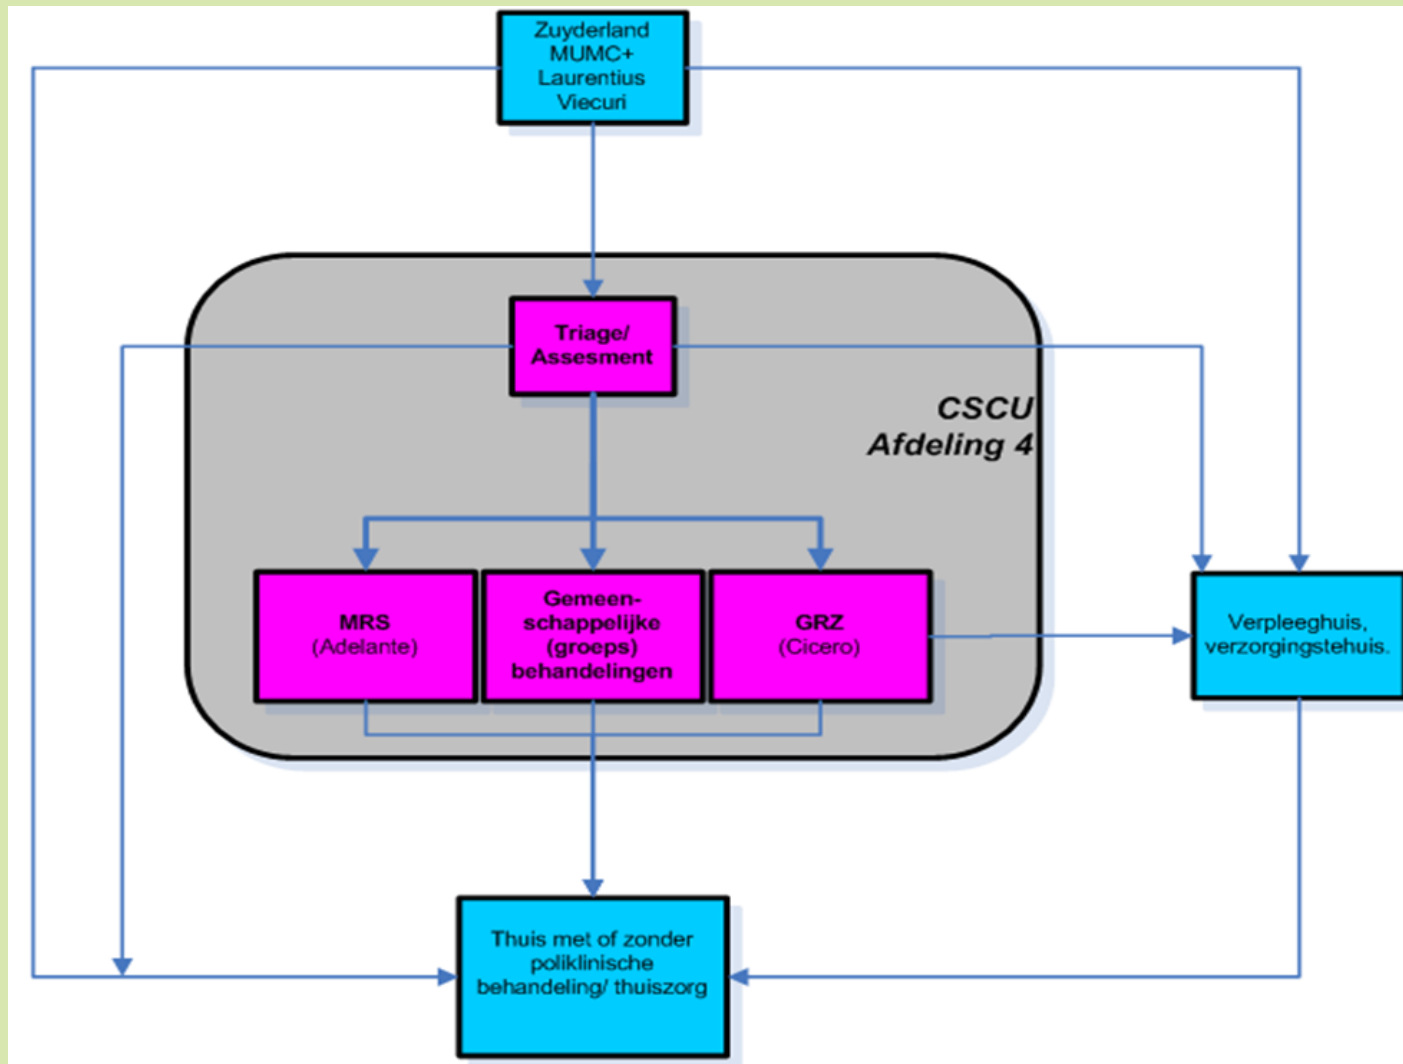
Zuyderland
MUMC+
Laurentius
Viecuri

Triage/
Assesment

CSCU
Afdeling 4

MRS
(Adelante)

Gemeenschappelijke
(groeps)
behandelingen

GRZ
(Cicero)

Verpleeghuis,
verzorgingstehuis.

Thuis met of zonder
poliklinische
behandeling/ thuiszorg